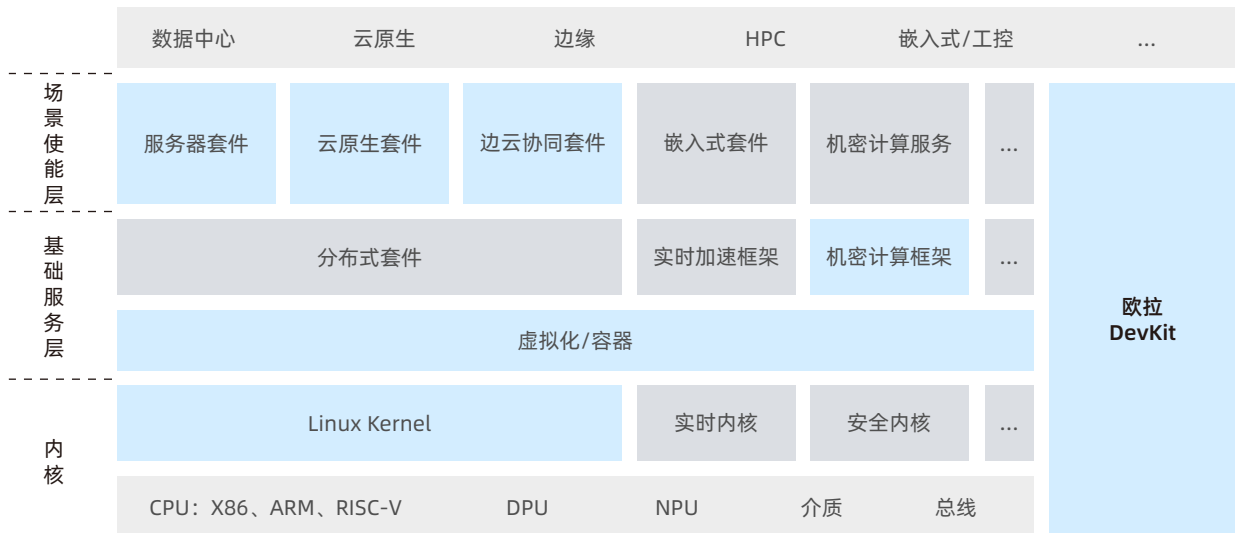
数据中心 云原生 边缘 HPC 嵌入式/工控 ...

场景使能层

服务器套件 云原生套件 边云协同套件 嵌入式套件 机密计算服务 ...

基础服务层

分布式套件 实时加速框架 机密计算框架 ...

虚拟化/容器

内核

Linux Kernel 实时内核 安全内核 ...

CPU：X86、ARM、RISC-V DPU NPU 介质 总线

欧拉 DevKit